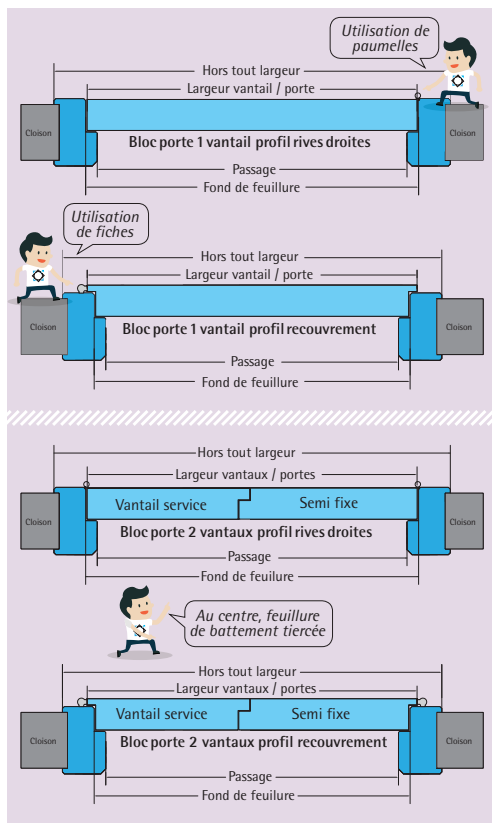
Utilisation de paumelles

Hors tout largeur
Largeur vantail / porte
Cloison
Cloison
Bloc porte 1 vantail profil rives droites
Passage
Fond de feuillure

Utilisation de fiches

Hors tout largeur
Largeur vantail / porte
Cloison
Cloison
Bloc porte 1 vantail profil recouvrement
Passage
Fond de feuillure

Hors tout largeur
Largeur vantaux / portes
Cloison
Vantail service
Semi fixe
Cloison
Bloc porte 2 vantaux profil rives droites
Passage
Fond de feuilure

Au centre, feuillure de battement tiercée

Hors tout largeur
Largeur vantaux / portes
Cloison
Vantail service
Semi fixe
Cloison
Bloc porte 2 vantaux profil recouvrement
Passage
Fond de feuilure